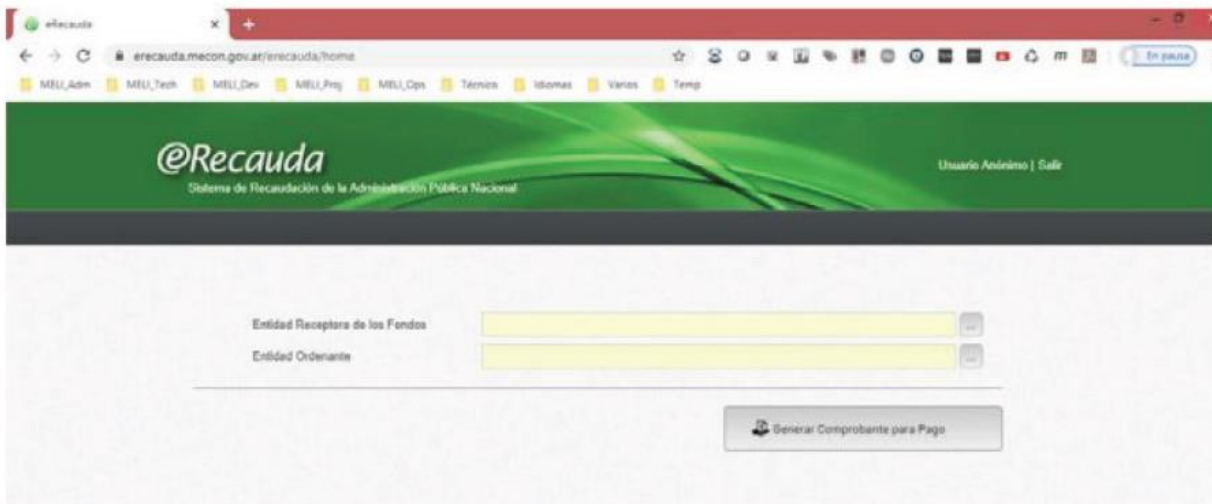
eRecauda

erecauda.mecon.gov.ar/erecauda/home

En pausa

MELI_Adm MELI_Tech MELI_Dev MELI_Proj MELI_Ops Técnico Idiomas Varios Temp

@Recauda
Sistema de Recaudación de la Administración Pública Nacional

Usuario Anónimo | Salir

Entidad Receptora de los Fondos
Entidad Ordenante

Generar Comprobante para Pago